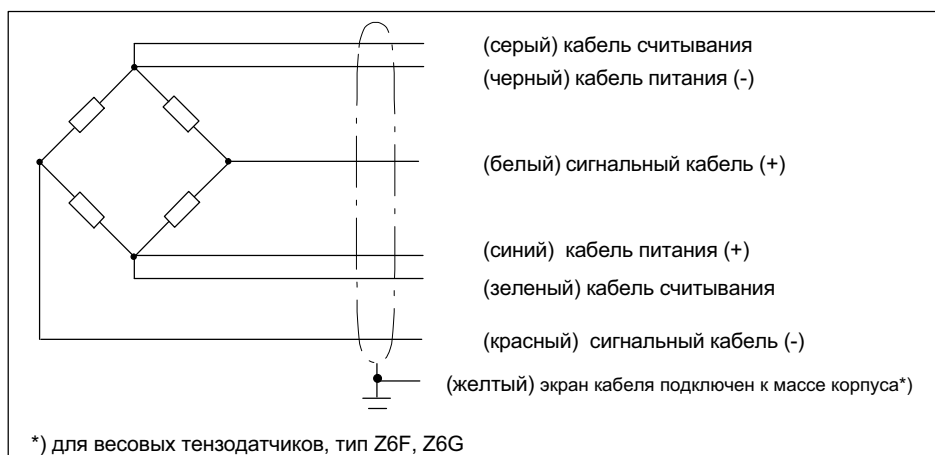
(серый) кабель считывания
(черный) кабель питания (-)
(белый) сигнальный кабель (+)
(синий) кабель питания (+)
(зеленый) кабель считывания
(красный) сигнальный кабель (-)
(желтый) экран кабеля подключен к массе корпуса*)

*) для весовых тензодатчиков, тип Z6F, Z6G